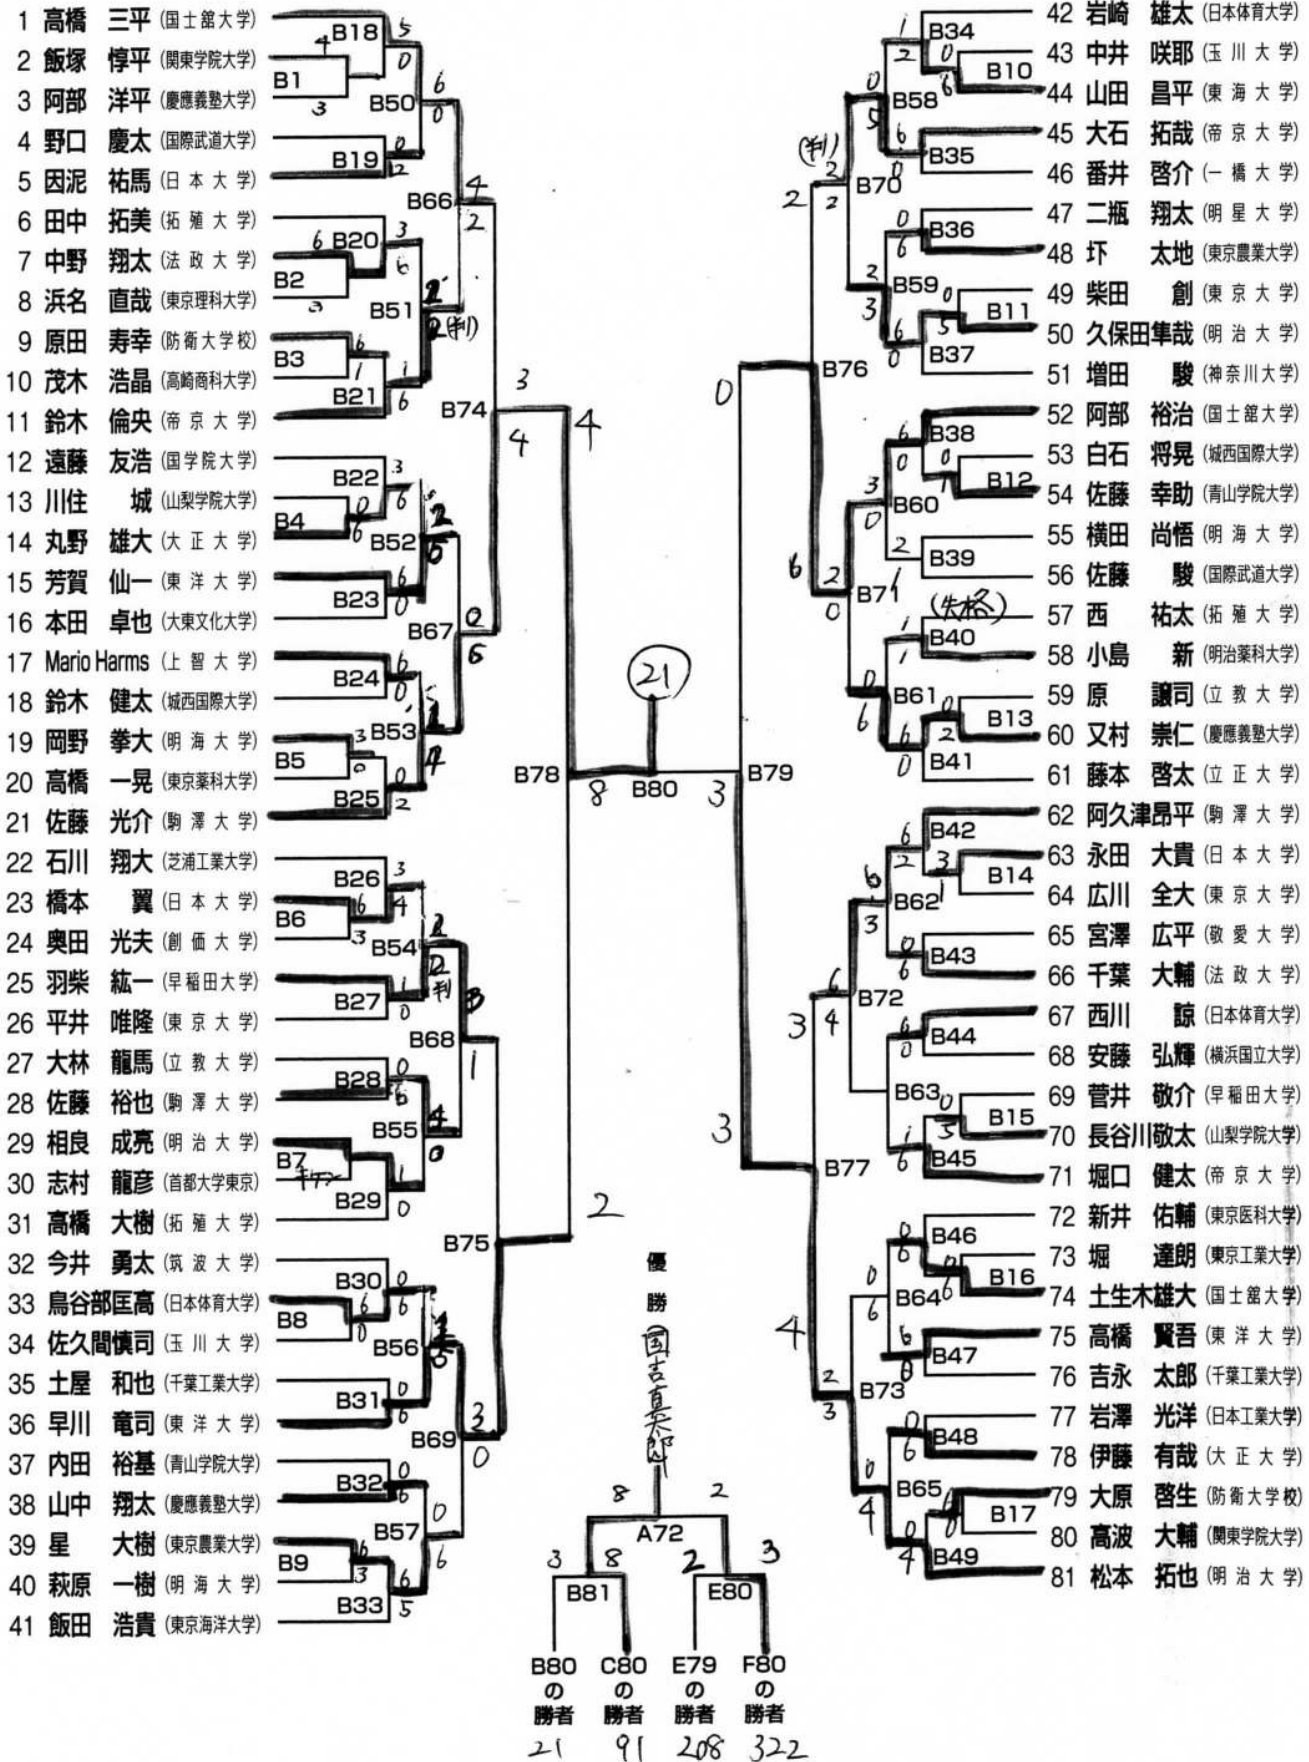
1 高橋 三平 (国士舘大学)
2 飯塚 惇平 (関東学院大学)
3 阿部 洋平 (慶應義塾大学)
4 野口 慶太 (国際武道大学)
5 因泥 祐馬 (日本大学)
6 田中 拓美 (拓殖大学)
7 中野 翔太 (法政大学)
8 浜名 直哉 (東京理科大学)
9 原田 寿幸 (防衛大学校)
10 茂木 浩晶 (高崎商科大学)
11 鈴木 倫央 (帝京大学)
12 遠藤 友浩 (国学院大学)
13 川住 城 (山梨学院大学)
14 丸野 雄大 (大正大学)
15 芳賀 仙一 (東洋大学)
16 本田 卓也 (大東文化大学)
17 Mario Harms (上智大学)
18 鈴木 健太 (城西国際大学)
19 岡野 拳大 (明海大学)
20 高橋 一晃 (東京薬科大学)
21 佐藤 光介 (駒澤大学)
22 石川 翔大 (芝浦工業大学)
23 橋本 翼 (日本大学)
24 奥田 光夫 (創価大学)
25 羽柴 紘一 (早稲田大学)
26 平井 唯隆 (東京大学)
27 大林 龍馬 (立教大学)
28 佐藤 裕也 (駒澤大学)
29 相良 成亮 (明治大学)
30 志村 龍彦 (首都大学東京)
31 高橋 大樹 (拓殖大学)
32 今井 勇太 (筑波大学)
33 鳥谷部匡高 (日本体育大学)
34 佐久間慎司 (玉川大学)
35 土屋 和也 (千葉工業大学)
36 早川 竜司 (東洋大学)
37 内田 裕基 (青山学院大学)
38 山中 翔太 (慶應義塾大学)
39 星 大樹 (東京農業大学)
40 萩原 一樹 (明海大学)
41 飯田 浩貴 (東京海洋大学)

B18 5 4 B1 3 0 B50 6 0 B19 0 2 B66 4 2 6 B20 3 B2 3 6 B51 2 2(判) B3 6 1 B21 1 6 B74 3 4 4
B22 3 0 B4 6 6 B52 2 0 B23 6 0 B67 0 6 B24 6 0 B53 1 4 B5 3 0 B25 0 2
B26 3 B6 6 3 4 B54 2 2判 B27 1 0 B68 3 1 B28 0 6 B55 4 0 B7 キケン B29 1 0 B75 2
B30 0 B8 6 0 6 B56 1 6 B31 0 6 B69 3 0 B32 0 6 B57 0 6 B9 6 3 B33 6 5
B78 8 B80 3 B79 (21)

42 岩崎 雄太 (日本体育大学)
43 中井 咲耶 (玉川大学)
44 山田 昌平 (東海大学)
45 大石 拓哉 (帝京大学)
46 番井 啓介 (一橋大学)
47 二瓶 翔太 (明星大学)
48 圷 太地 (東京農業大学)
49 柴田 創 (東京大学)
50 久保田隼哉 (明治大学)
51 増田 駿 (神奈川大学)
52 阿部 裕治 (国士舘大学)
53 白石 将晃 (城西国際大学)
54 佐藤 幸助 (青山学院大学)
55 横田 尚悟 (明海大学)
56 佐藤 駿 (国際武道大学)
57 西 祐太 (拓殖大学)
58 小島 新 (明治薬科大学)
59 原 譲司 (立教大学)
60 又村 崇仁 (慶應義塾大学)
61 藤本 啓太 (立正大学)
62 阿久津昂平 (駒澤大学)
63 永田 大貴 (日本大学)
64 広川 全大 (東京大学)
65 宮澤 広平 (敬愛大学)
66 千葉 大輔 (法政大学)
67 西川 諒 (日本体育大学)
68 安藤 弘輝 (横浜国立大学)
69 菅井 敬介 (早稲田大学)
70 長谷川敬太 (山梨学院大学)
71 堀口 健太 (帝京大学)
72 新井 佑輔 (東京医科大学)
73 堀 達朗 (東京工業大学)
74 土生木雄大 (国士舘大学)
75 高橋 賢吾 (東洋大学)
76 吉永 太郎 (千葉工業大学)
77 岩澤 光洋 (日本工業大学)
78 伊藤 有哉 (大正大学)
79 大原 啓生 (防衛大学校)
80 高波 大輔 (関東学院大学)
81 松本 拓也 (明治大学)

B34 1 2 0 B10 6 B58 0 5 6 B35 0 (判) 2 B70 2 2 B36 0 6 B59 2 3 0 B11 6 5 B37 0 B76 0
B38 6 0 B12 1 B60 3 0 2 B39 B71 6 2 0 (失格) 1 B40 1 B61 0 6 6 B13 2 B41 0
B42 6 2 3 B14 B62 6 3 0 B43 6 B72 6 4 3 B44 6 0 B63 0 B15 3 1 B45 6 B77 3
B46 0 6 B16 6 B64 0 6 6 B47 0 B73 2 3 4 B48 0 6 B65 0 4 B17 0 B49 0 4

優勝
国吉真太郎
8 2
A72
3 8 2 3
B81 E80
B80の勝者 C80の勝者 E79の勝者 F80の勝者
21 91 208 322